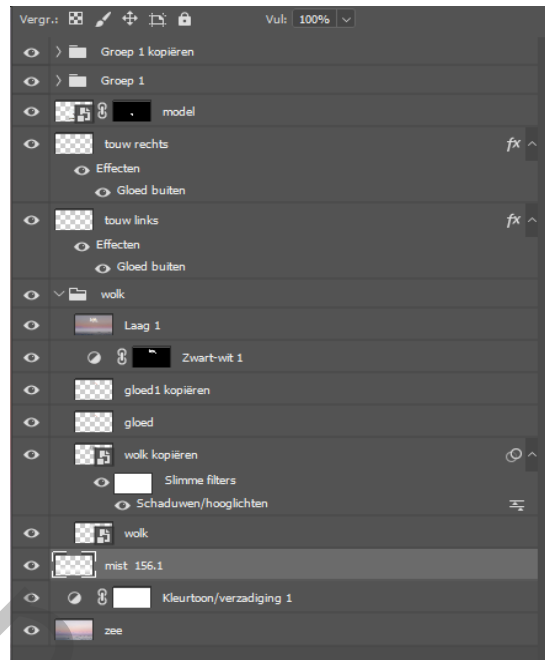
Vergr.: Vul: 100%

Groep 1 kopiëren

Groep 1

model

touw rechts

Effecten

Gloed buiten

touw links

Effecten

Gloed buiten

wolk

Laag 1

Zwart-wit 1

gloed1 kopiëren

gloed

wolk kopiëren

Slimme filters

Schaduwen/hooglichten

wolk

mist 156.1

Kleurtoon/verzadiging 1

zee